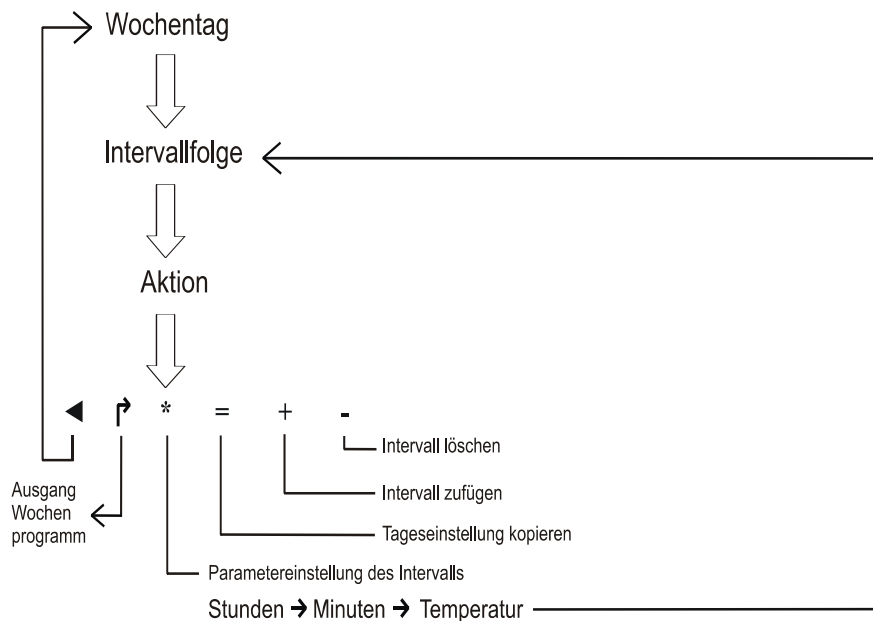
Wochentag

Intervallfolge

Aktion

◄ ↱ * = + -

Intervall löschen

Intervall zufügen

Tageseinstellung kopieren

Ausgang Wochen programm

Parametereinstellung des Intervalls

Stunden → Minuten → Temperatur